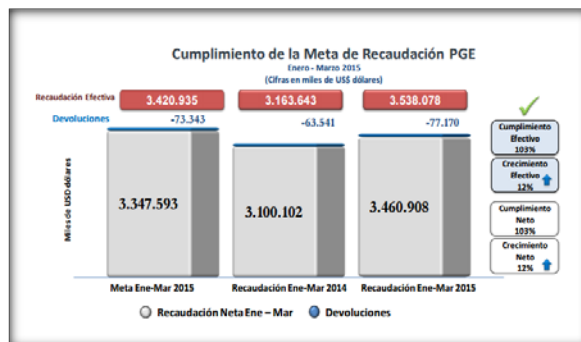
Cumplimiento de la Meta de Recaudación PGE
Enero - Marzo 2015
(Cifras en miles de US$ dólares)

Recaudación Efectiva
3.420.935
3.163.643
3.538.078

Devoluciones
-73.343
-63.541
-77.170

Miles de USD dólares

3.347.593
3.100.102
3.460.908

Meta Ene-Mar 2015
Recaudación Ene-Mar 2014
Recaudación Ene-Mar 2015

Cumplimiento Efectivo 103%
Crecimiento Efectivo 12%
Cumplimiento Neto 103%
Crecimiento Neto 12%

Recaudación Neta Ene – Mar
Devoluciones